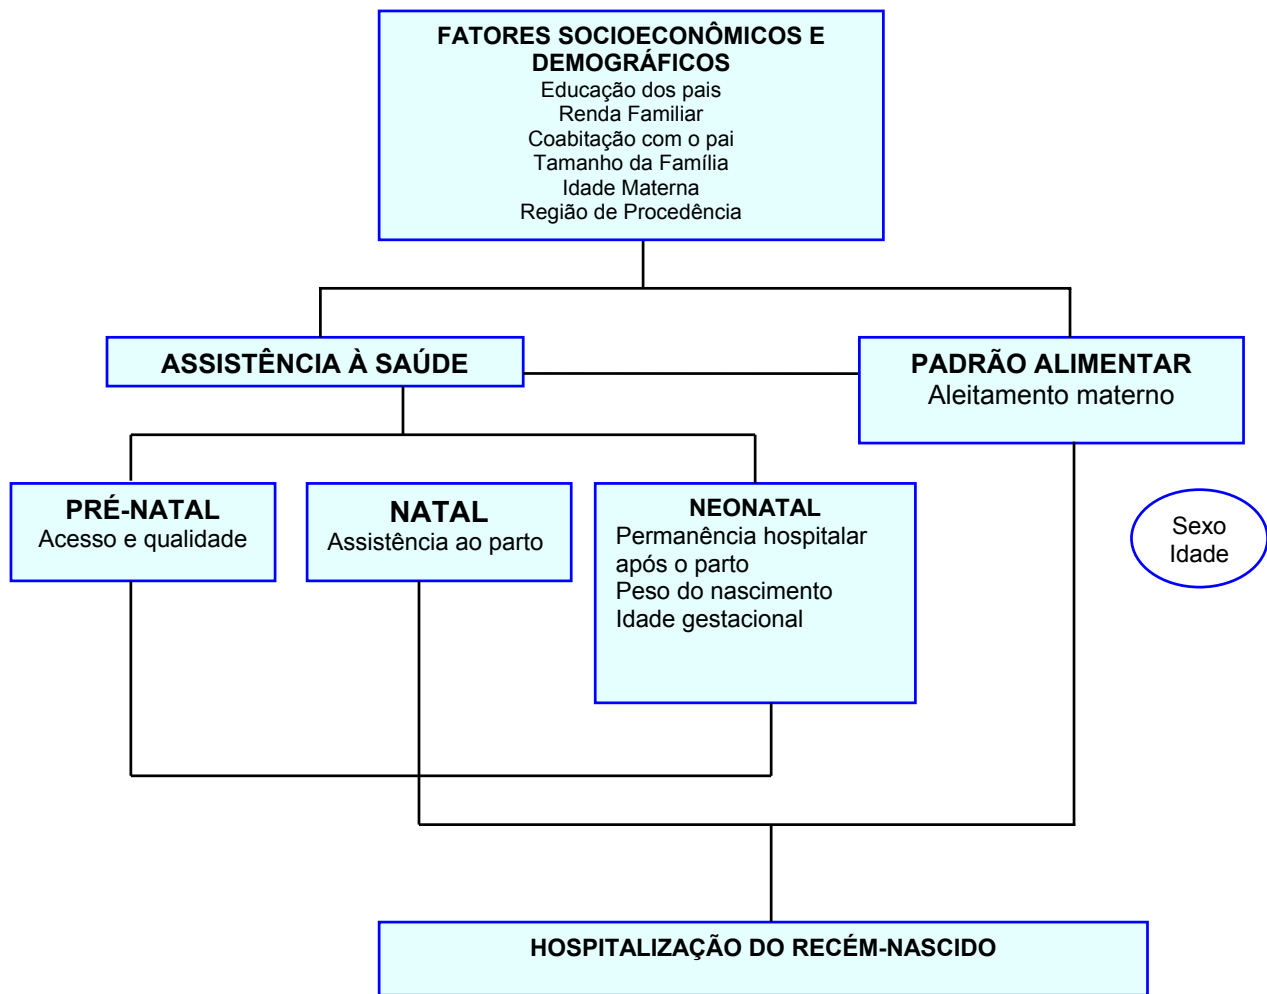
FATORES SOCIOECONÔMICOS E DEMOGRÁFICOS
Educação dos pais
Renda Familiar
Coabitação com o pai
Tamanho da Família
Idade Materna
Região de Procedência

ASSISTÊNCIA À SAÚDE

PADRÃO ALIMENTAR
Aleitamento materno

PRÉ-NATAL
Acesso e qualidade

NATAL
Assistência ao parto

NEONATAL
Permanência hospitalar após o parto
Peso do nascimento
Idade gestacional

Sexo
Idade

HOSPITALIZAÇÃO DO RECÉM-NASCIDO